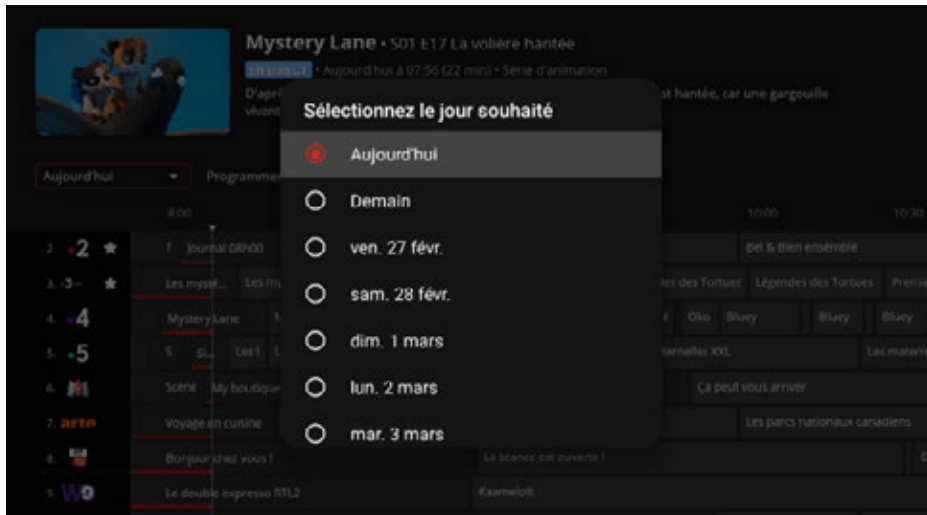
Mystery Lane • S01 E17 La volière hantée

EN DIRECT • Aujourd'hui à 07:56 (22 min) • Série d'animation

D'apr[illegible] st hantée, car une gargouille vivant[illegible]

Aujourd'hui

Programme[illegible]

8:00

10:00

10:30

2

3

4

5

6

7 arte

8

9 W9

Journal 08h00

Bel & bien ensemble

Les myst...

Les m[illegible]

les des Tortues

Légendes des Tortues

Premi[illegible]

Mystery Lane

Oko

Bluey

Bluey

Bluey

Si...

Les t

ternelles XXL

Les mater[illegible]

Scène

My boutique

Ça peut vous arriver

Voyage en cuisine

Les parcs nationaux canadiens

Bonjour chez vous !

La séance est ouverte !

Le double expresso RTL2

Kaamelott

Sélectionnez le jour souhaité

Aujourd'hui

Demain

ven. 27 févr.

sam. 28 févr.

dim. 1 mars

lun. 2 mars

mar. 3 mars